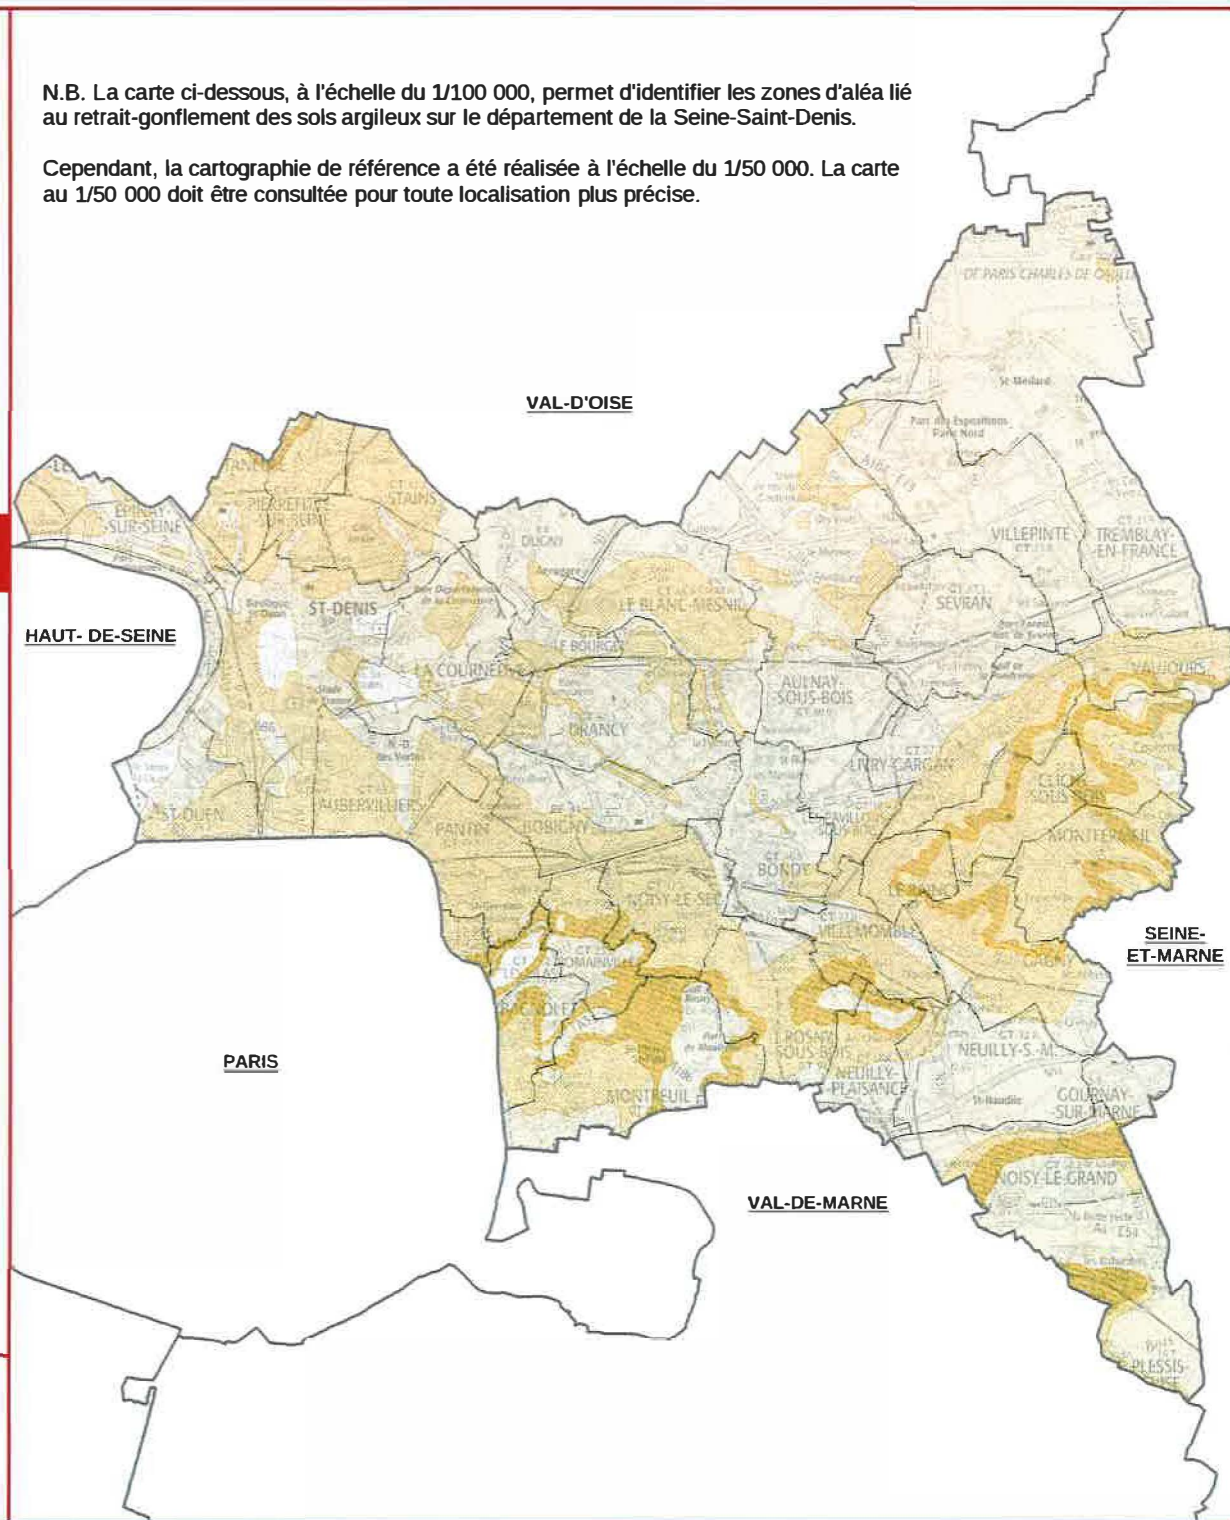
N.B. La carte ci-dessous, à l'échelle du 1/100 000, permet d'identifier les zones d'aléa lié au retrait-gonflement des sols argileux sur le département de la Seine-Saint-Denis.

Cependant, la cartographie de référence a été réalisée à l'échelle du 1/50 000. La carte au 1/50 000 doit être consultée pour toute localisation plus précise.

VAL-D'OISE

HAUT- DE-SEINE

PARIS

VAL-DE-MARNE

SEINE-ET-MARNE

ÉPINAY-SUR-SEINE
PIERREFITTE-SUR-SEINE
STAINS
DUGNY
ST-DENIS
LE BLANC-MESNIL
LE BOURGET
LA COURNEUVE
AULNAY-SOUS-BOIS
VILLEPINTE
TREMBLAY-EN-FRANCE
SEVRAN
VAUJOURS
DRANCY
LIVRY-GARGAN
ST-OUEN
AUBERVILLIERS
PANTIN
BOBIGNY
BONDY
CLICHY-SOUS-BOIS
MONTFERMEIL
NOISY-LE-SEC
VILLEMOMBLE
LE RAINCY
COUBRON
GAGNY
ROMAINVILLE
BAGNOLET
ROSNY-SOUS-BOIS
NEUILLY-PLAISANCE
NEUILLY-S-M.
GOURNAY-SUR-MARNE
MONTREUIL
NOISY-LE-GRAND
PLESSIS-